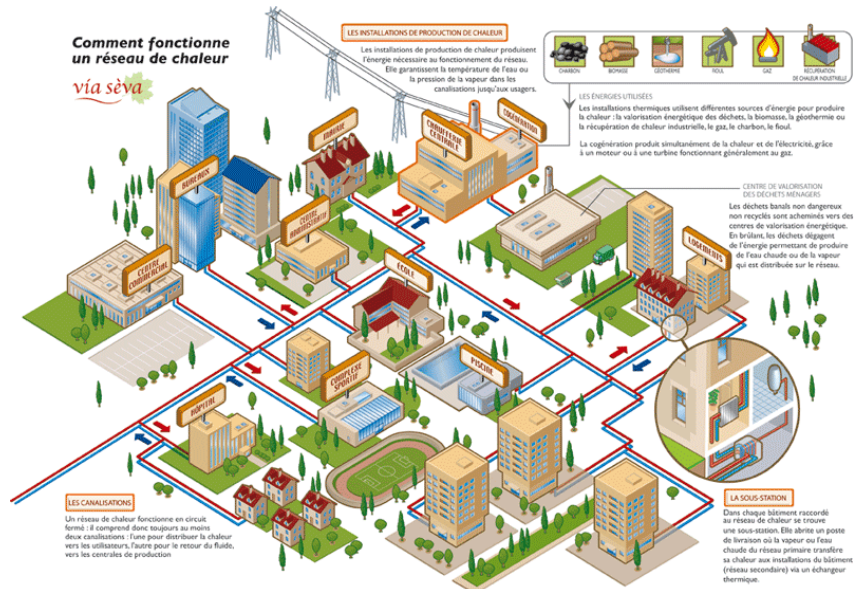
Comment fonctionne un réseau de chaleur

via sèva

LES INSTALLATIONS DE PRODUCTION DE CHALEUR

Les installations de production de chaleur produisent l'énergie nécessaire au fonctionnement du réseau. Elle garantissent la température de l'eau ou la pression de la vapeur dans les canalisations jusqu'aux usagers.

CHARBON BIOMASSE GÉOTHERMIE FIOUL GAZ RÉCUPÉRATION DE CHALEUR INDUSTRIELLE

LES ÉNERGIES UTILISÉES

Les installations thermiques utilisent différentes sources d'énergie pour produire la chaleur : la valorisation énergétique des déchets, la biomasse, la géothermie ou la récupération de chaleur industrielle, le gaz, le charbon, le fioul.

La cogénération produit simultanément de la chaleur et de l'électricité, grâce à un moteur ou à une turbine fonctionnant généralement au gaz.

CENTRE DE VALORISATION DES DÉCHETS MÉNAGERS

Les déchets banals non dangereux non recyclés sont acheminés vers des centres de valorisation énergétique. En brûlant, les déchets dégagent de l'énergie permettant de produire de l'eau chaude ou de la vapeur qui est distribuée sur le réseau.

BUREAUX

MAIRIE

CHAUFFERIE CENTRALE

COGÉNÉRATION

CENTRE ADMINISTRATIF

CENTRE COMMERCIAL

ÉCOLE

LOGEMENTS

PISCINE

COMPLEXE SPORTIF

HÔPITAL

LES CANALISATIONS

Un réseau de chaleur fonctionne en circuit fermé : il comprend donc toujours au moins deux canalisations : l'une pour distribuer la chaleur vers les utilisateurs, l'autre pour le retour du fluide, vers les centrales de production

LA SOUS-STATION

Dans chaque bâtiment raccordé au réseau de chaleur se trouve une sous-station. Elle abrite un poste de livraison où la vapeur ou l'eau chaude du réseau primaire transfère sa chaleur aux installations du bâtiment (réseau secondaire) via un échangeur thermique.